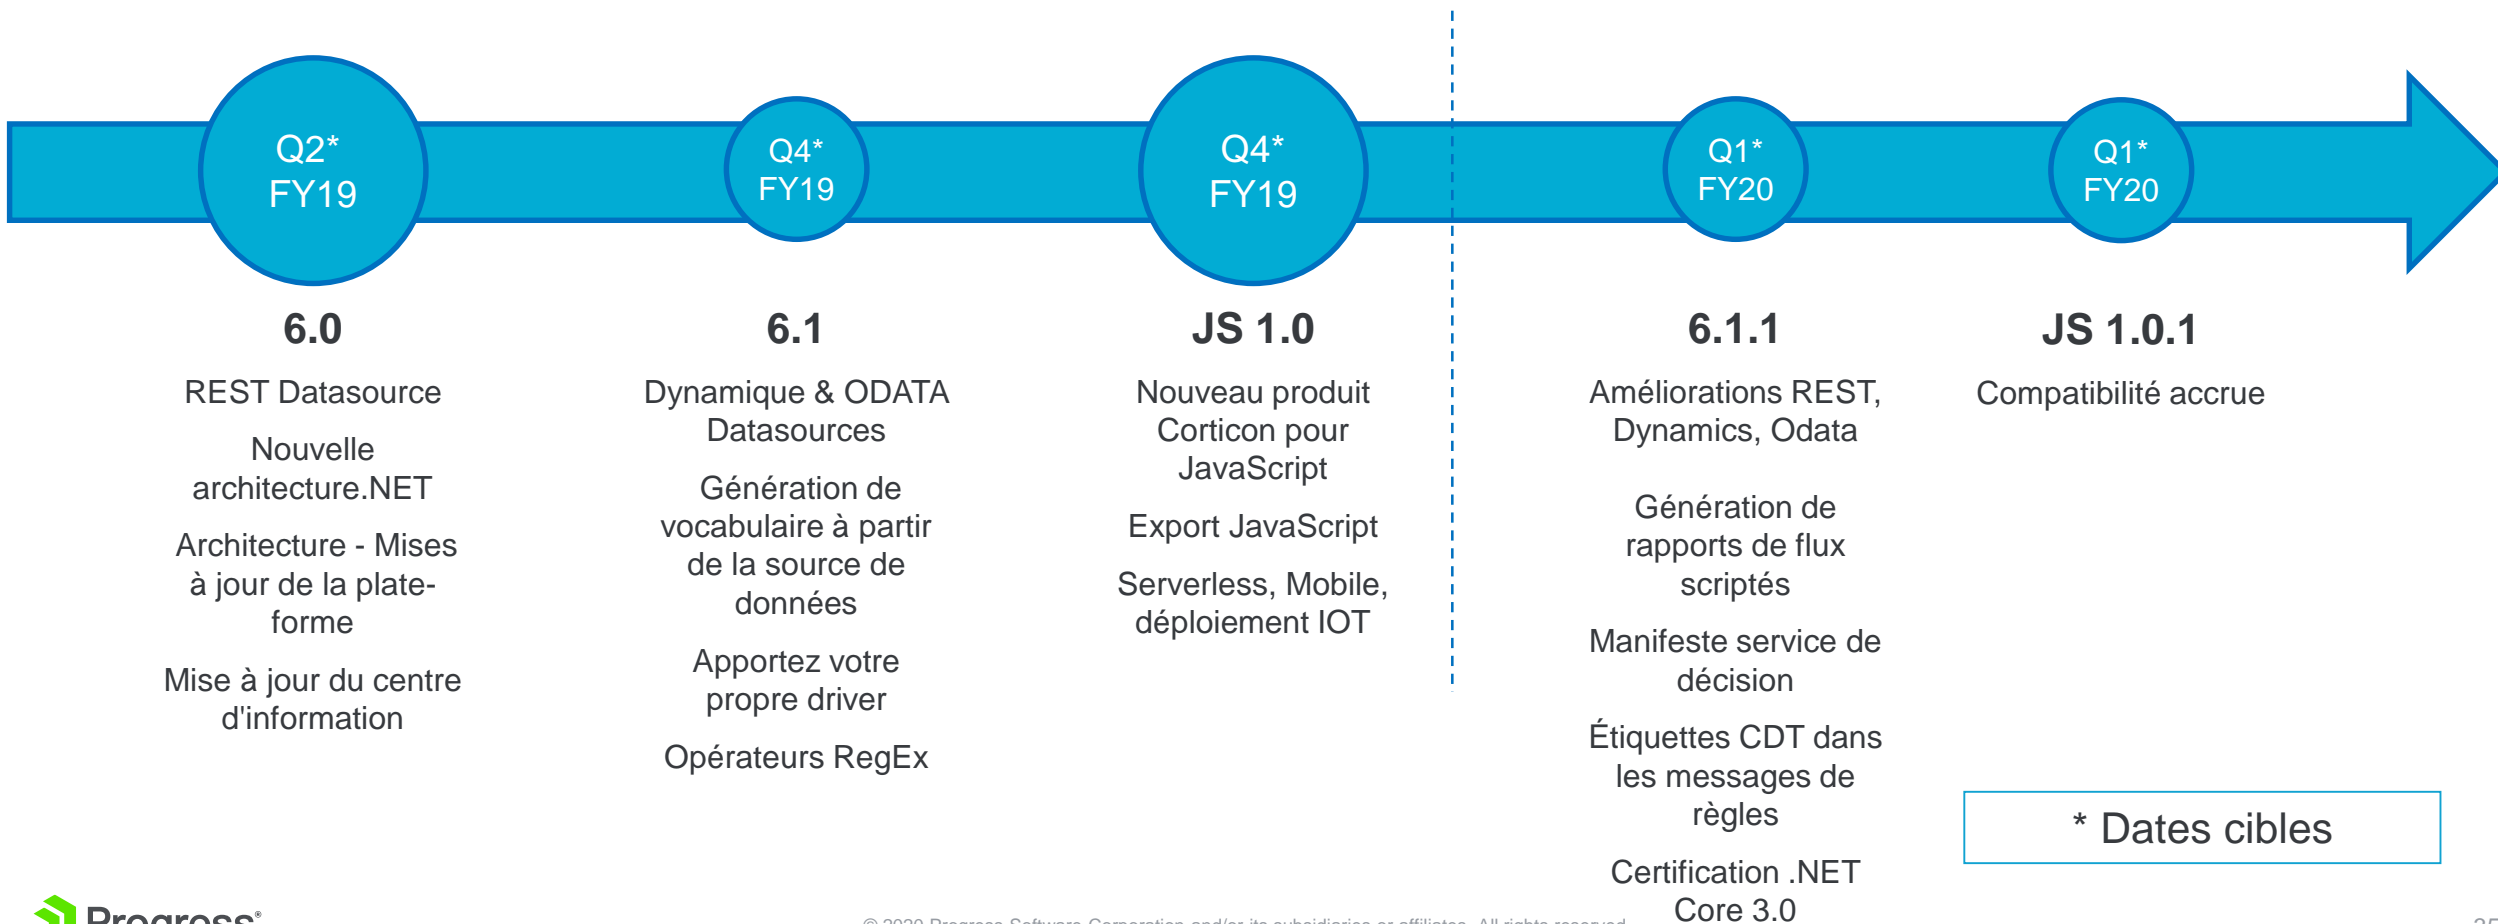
Q2*
FY19

Q4*
FY19

Q4*
FY19

Q1*
FY20

Q1*
FY20

6.0

REST Datasource

Nouvelle architecture.NET

Architecture - Mises à jour de la plate-forme

Mise à jour du centre d'information

6.1

Dynamique & ODATA Datasources

Génération de vocabulaire à partir de la source de données

Apportez votre propre driver

Opérateurs RegEx

JS 1.0

Nouveau produit Corticon pour JavaScript

Export JavaScript

Serverless, Mobile, déploiement IOT

6.1.1

Améliorations REST, Dynamics, Odata

Génération de rapports de flux scriptés

Manifeste service de décision

Étiquettes CDT dans les messages de règles

Certification .NET Core 3.0

JS 1.0.1

Compatibilité accrue

* Dates cibles

Progress

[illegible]